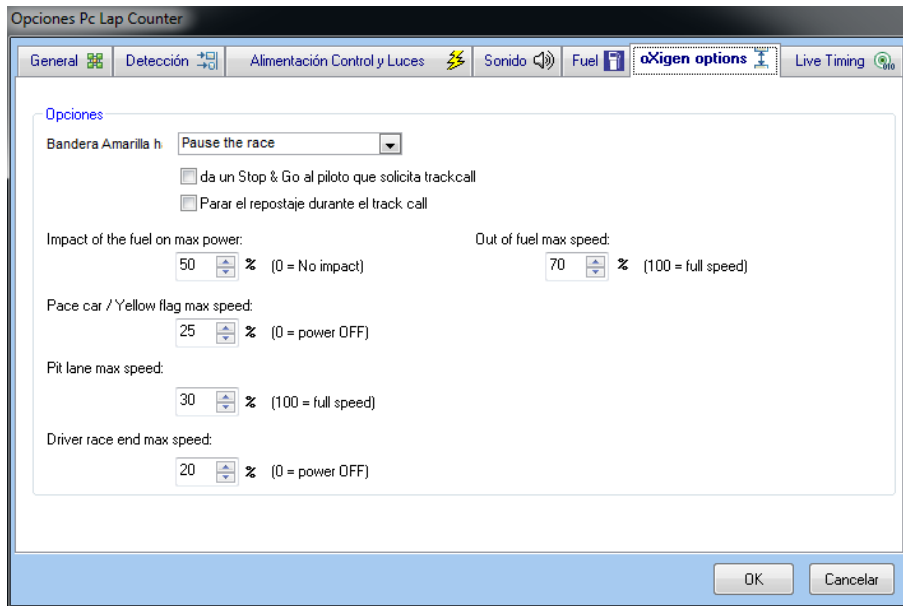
Opciones Pc Lap Counter

General | Detección | Alimentación Control y Luces | Sonido | Fuel | oXigen options | Live Timing

Opciones

Bandera Amarilla h
Pause the race

da un Stop & Go al piloto que solicita trackcall

Parar el repostaje durante el track call

Impact of the fuel on max power:
50 % (0 = No impact)

Out of fuel max speed:
70 % (100 = full speed)

Pace car / Yellow flag max speed:
25 % (0 = power OFF)

Pit lane max speed:
30 % (100 = full speed)

Driver race end max speed:
20 % (0 = power OFF)

OK
Cancelar